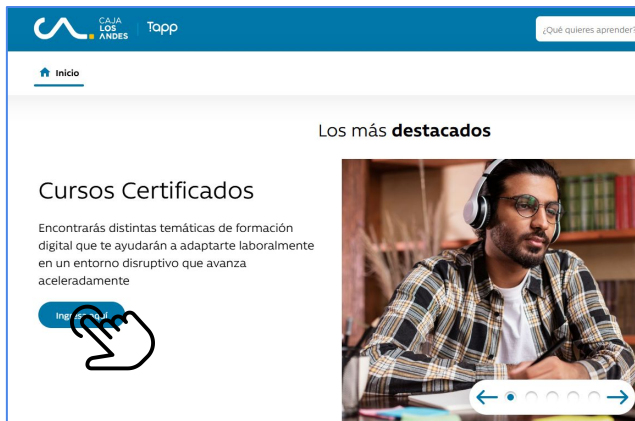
CAJA LOS ANDES | Tapp

¿Qué quieres aprender?

Inicio

Los más **destacados**

Cursos Certificados

Encontrarás distintas temáticas de formación digital que te ayudarán a adaptarte laboralmente en un entorno disruptivo que avanza aceleradamente

Ing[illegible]